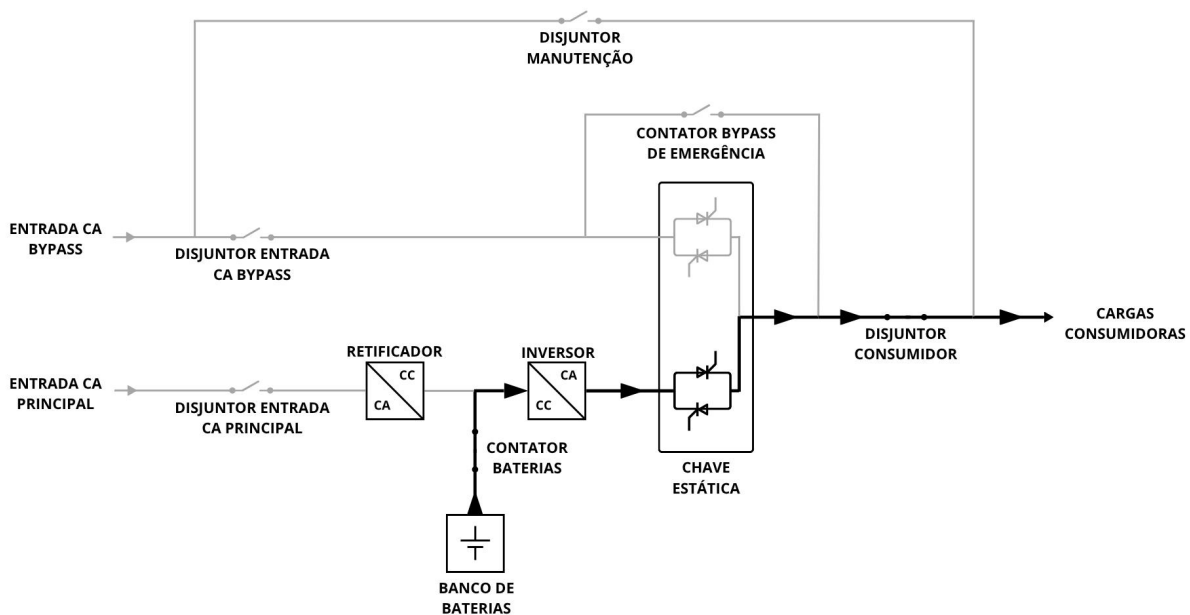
DISJUNTOR MANUTENÇÃO

CONTATOR BYPASS DE EMERGÊNCIA

ENTRADA CA BYPASS

DISJUNTOR ENTRADA CA BYPASS

RETIFICADOR

CC

CA

INVERSOR

CA

CC

ENTRADA CA PRINCIPAL

DISJUNTOR ENTRADA CA PRINCIPAL

CONTATOR BATERIAS

CHAVE ESTÁTICA

DISJUNTOR CONSUMIDOR

CARGAS CONSUMIDORAS

BANCO DE BATERIAS